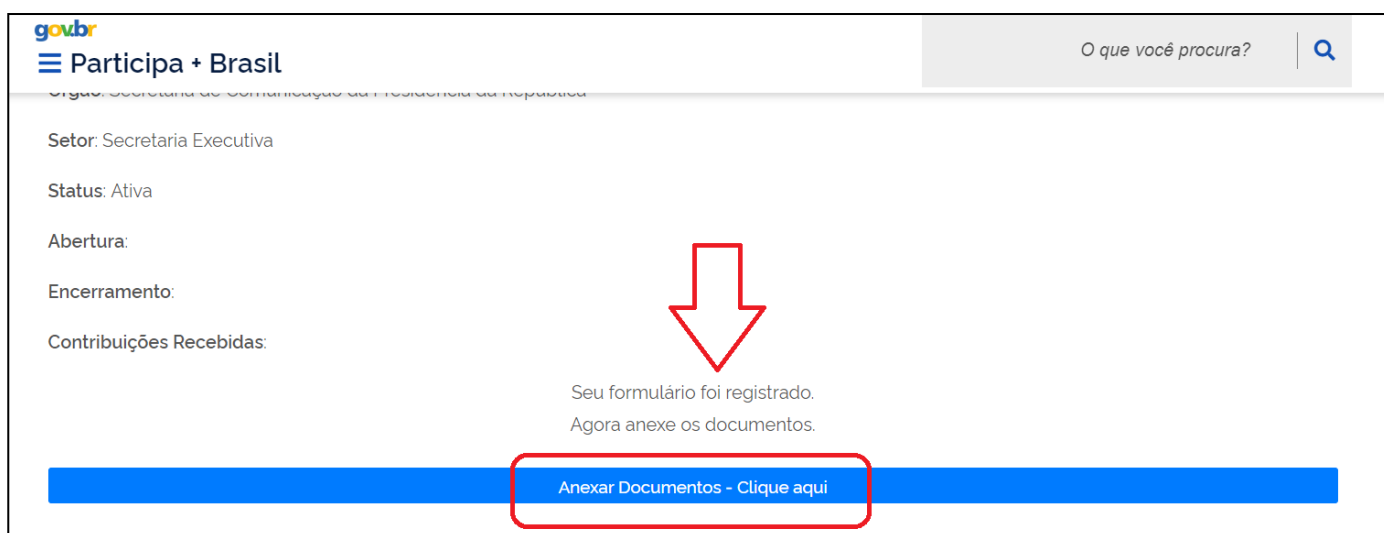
gov.br
Participa + Brasil

O que você procura?

Órgão: Secretaria de Comunicação da Presidência da República

Setor: Secretaria Executiva

Status: Ativa

Abertura:

Encerramento:

Contribuições Recebidas:

Seu formulário foi registrado.
Agora anexe os documentos.

Anexar Documentos - Clique aqui